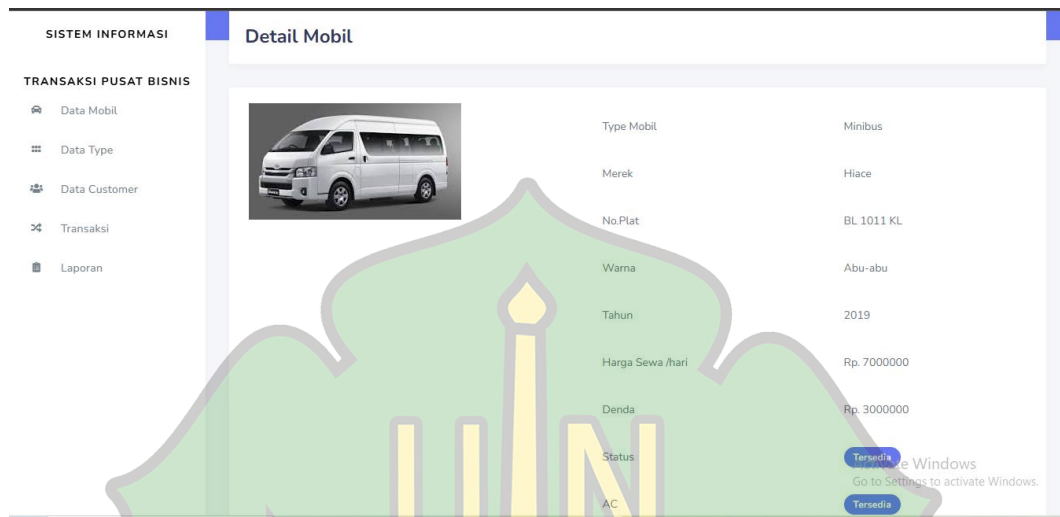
SISTEM INFORMASI

TRANSAKSI PUSAT BISNIS

Data Mobil

Data Type

Data Customer

Transaksi

Laporan

Detail Mobil

| | |
|---|---|
| Type Mobil | Minibus |
| Merek | Hiace |
| No.Plat | BL 1011 KL |
| Warna | Abu-abu |
| Tahun | 2019 |
| Harga Sewa /hari | Rp. 7000000 |
| Denda | Rp. 3000000 |
| Status | Tersedia |
| AC | Tersedia |

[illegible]e Windows
Go to Settings to activate Windows.